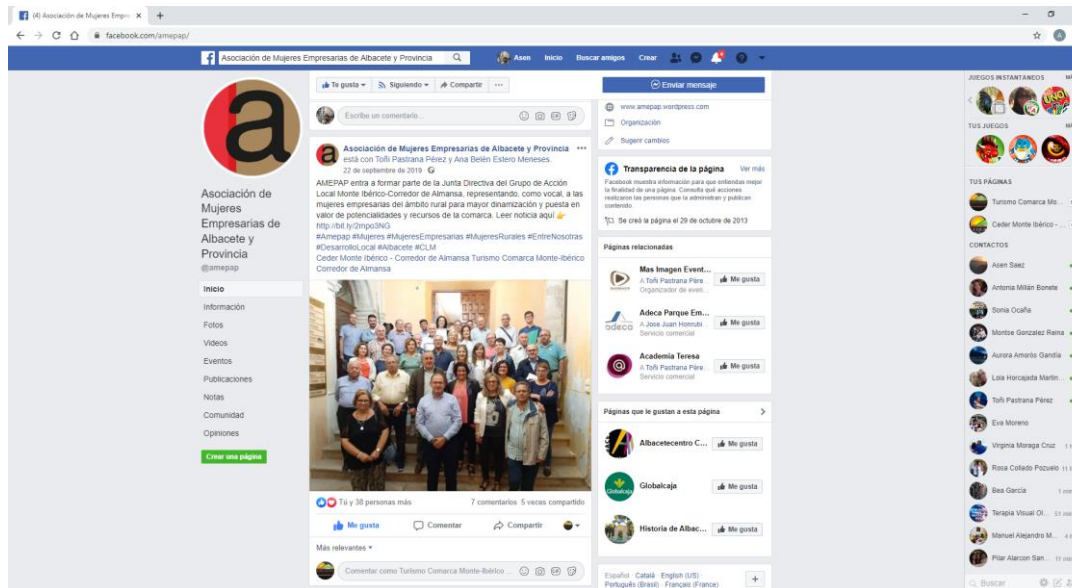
(4) Asociación de Mujeres Empr... ×

facebook.com/amepap/

Asociación de Mujeres Empresarias de Albacete y Provincia

Asen Inicio Buscar amigos Crear

Te gusta Siguiendo Compartir ...

Enviar mensaje

Escribe un comentario...

www.amepap.wordpress.com

Organización

Sugerir cambios

Asociación de Mujeres Empresarias de Albacete y Provincia

@amepap

Inicio
Información
Fotos
Vídeos
Eventos
Publicaciones
Notas
Comunidad
Opiniones

Crear una página

Asociación de Mujeres Empresarias de Albacete y Provincia está con Toñi Pastrana Pérez y Ana Belén Estero Meneses.
22 de septiembre de 2019

AMEPAP entra a formar parte de la Junta Directiva del Grupo de Acción Local Monte Ibérico-Corredor de Almansa, representando, como vocal, a las mujeres empresarias del ámbito rural para mayor dinamización y puesta en valor de potencialidades y recursos de la comarca. Leer noticia aquí 👉 http://bit.ly/2mpo3NG
#Amepap #Mujeres #MujeresEmpresarias #MujeresRurales #EntreNosotras #DesarrolloLocal #Albacete #CLM
Ceder Monte Ibérico - Corredor de Almansa Turismo Comarca Monte-Ibérico Corredor de Almansa

Tú y 38 personas más 7 comentarios 5 veces compartido

Me gusta Comentar Compartir

Más relevantes

Comentar como Turismo Comarca Monte-Ibérico ...

Transparencia de la página Ver más

Facebook muestra información para que entiendas mejor la finalidad de una página. Consulta qué acciones realizan las personas que la administran y publican contenido.

Se creó la página el 29 de octubre de 2013

Páginas relacionadas

Mas Imagen Event...
A Toñi Pastrana Pére...
Organizador de event...
Me gusta

Adeca Parque Em...
A Jose Juan Honrubi...
Servicio comercial
Me gusta

Academia Teresa
A Toñi Pastrana Pére...
Servicio comercial
Me gusta

Páginas que le gustan a esta página

Albacetecentro C... Me gusta

Globalcaja Me gusta

Historia de Albac... Me gusta

Español · Català · English (US)
Português (Brasil) · Français (France)

JUEGOS INSTANTÁNEOS

TUS JUEGOS

TUS PÁGINAS

Turismo Comarca Mo...

Ceder Monte Ibérico - ...

CONTACTOS

Asen Saez
Antonia Millán Bonete
Sonia Ocaña
Montse Gonzalez Reina
Aurora Amorós Gandía
Lola Horcajada Martin...
Toñi Pastrana Pérez
Eva Moreno
Virginia Moraga Cruz
Rosa Collado Pozuelo
Bea García
Terapia Visual Ol...
Manuel Alejandro M...
Pilar Alarcon San...

Buscar